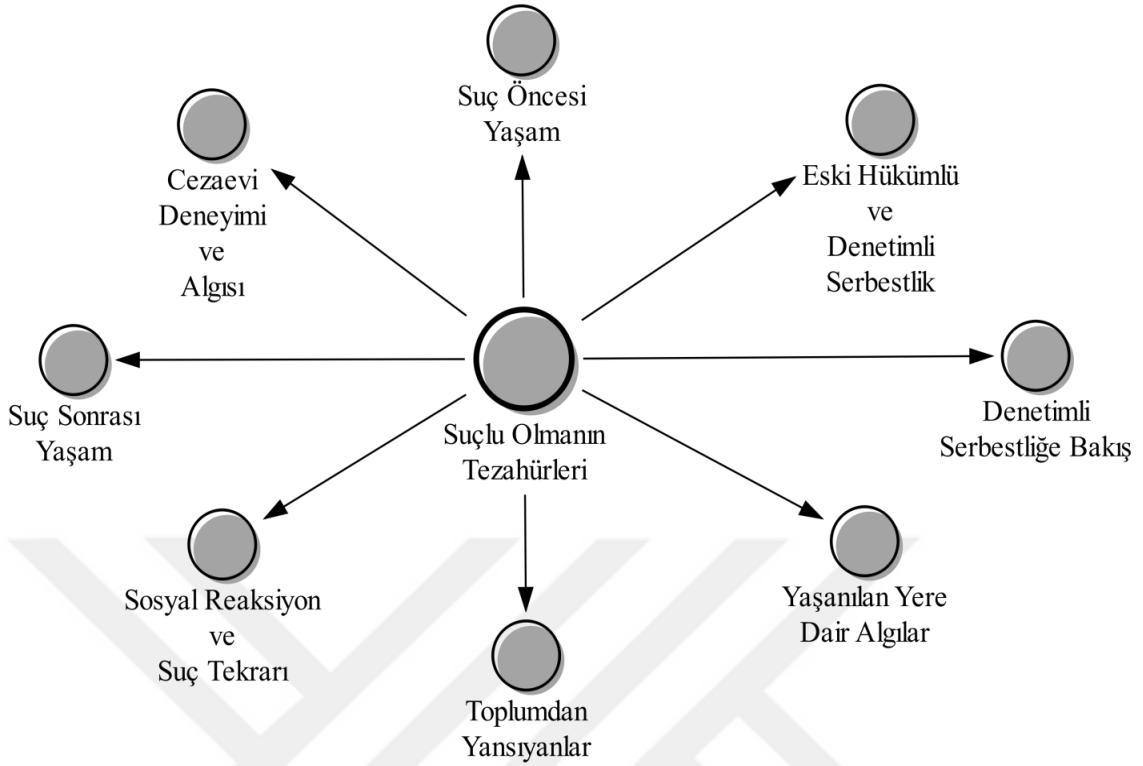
Suç Öncesi Yaşam

Cezaevi Deneyimi ve Algısı

Eski Hükümlü ve Denetimli Serbestlik

Suç Sonrası Yaşam

Suçlu Olmanın Tezahürleri

Denetimli Serbestliğe Bakış

Sosyal Reaksiyon ve Suç Tekrarı

Yaşanılan Yere Dair Algılar

Toplumdan Yansıyanlar